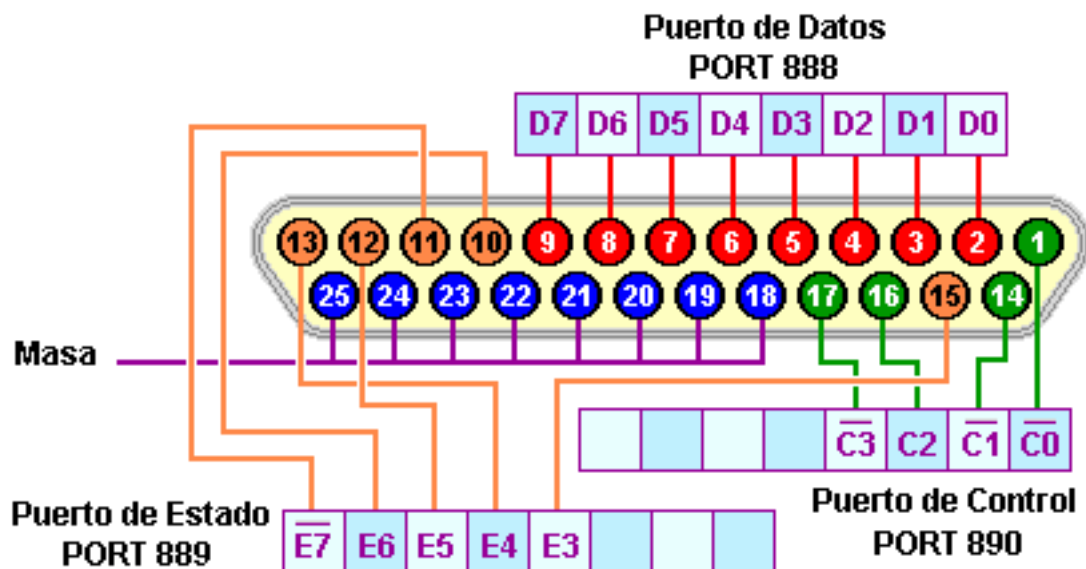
Puerto de Datos
PORT 888

| D7 | D6 | D5 | D4 | D3 | D2 | D1 | D0 |
|---|---|---|---|---|---|---|---|

13 12 11 10 9 8 7 6 5 4 3 2 1
25 24 23 22 21 20 19 18 17 16 15 14

Masa

| | | | | $\overline{C3}$ | C2 | $\overline{C1}$ | $\overline{C0}$ |
|---|---|---|---|---|---|---|---|

Puerto de Control
PORT 890

Puerto de Estado
PORT 889

| $\overline{E7}$ | E6 | E5 | E4 | E3 | | | |
|---|---|---|---|---|---|---|---|